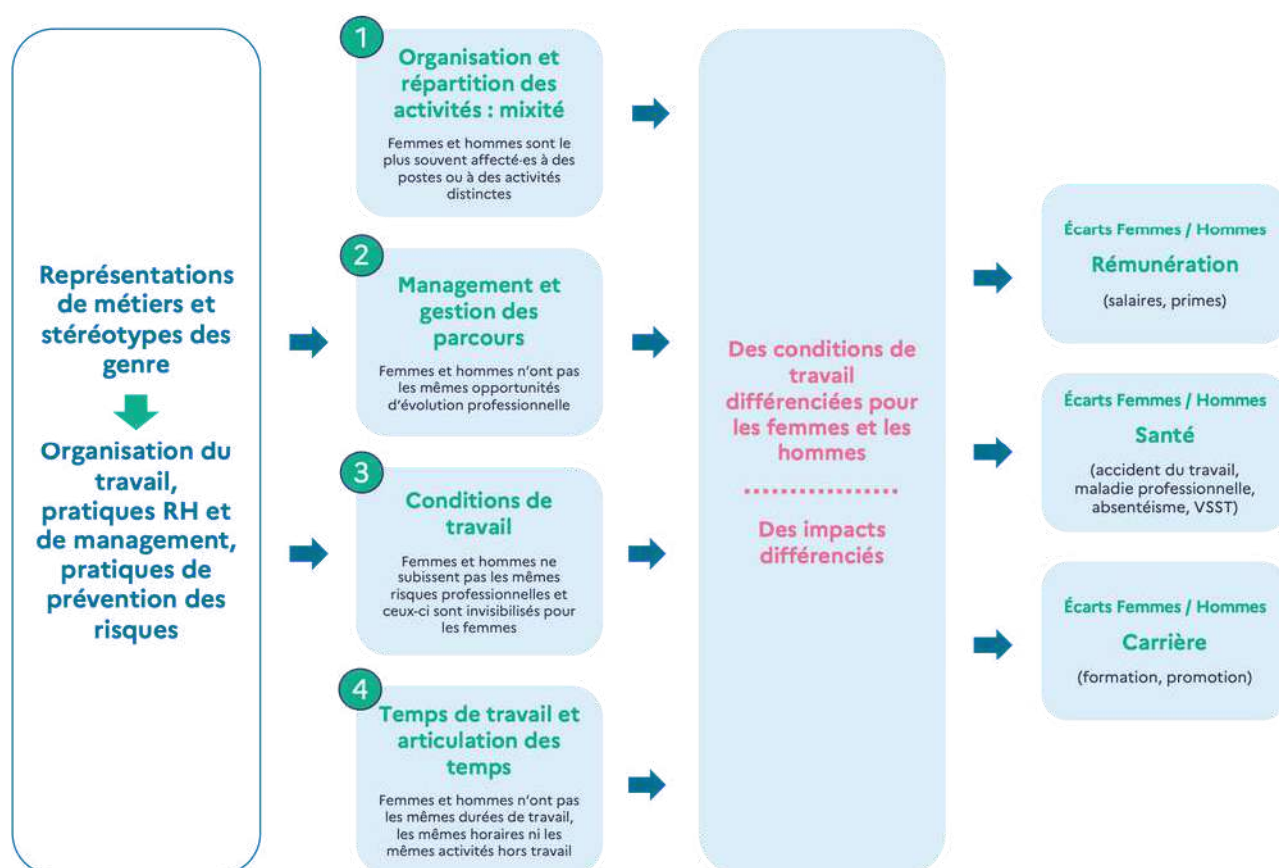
Représentations de métiers et stéréotypes des genre

Organisation du travail, pratiques RH et de management, pratiques de prévention des risques

1
Organisation et répartition des activités : mixité

Femmes et hommes sont le plus souvent affecté·es à des postes ou à des activités distinctes

2
Management et gestion des parcours

Femmes et hommes n'ont pas les mêmes opportunités d'évolution professionnelle

3
Conditions de travail

Femmes et hommes ne subissent pas les mêmes risques professionnelles et ceux-ci sont invisibilisés pour les femmes

4
Temps de travail et articulation des temps

Femmes et hommes n'ont pas les mêmes durées de travail, les mêmes horaires ni les mêmes activités hors travail

Des conditions de travail différenciées pour les femmes et les hommes

Des impacts différenciés

Écarts Femmes / Hommes
Rémunération
(salaires, primes)

Écarts Femmes / Hommes
Santé
(accident du travail, maladie professionnelle, absentéisme, VSST)

Écarts Femmes / Hommes
Carrière
(formation, promotion)